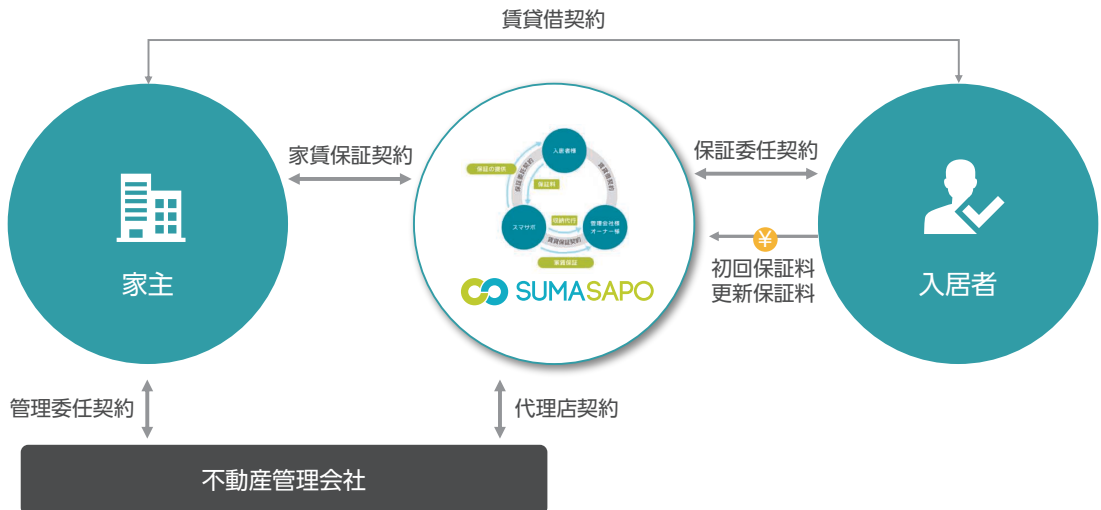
賃貸借契約

家賃保証契約

保証委任契約

家主

入居者様

保証の提供

保証料

賃貸借契約

収納代行

スマサポ

管理会社様
オーナー様

賃貸保証契約

家賃保証

SUMASAPO

¥

初回保証料
更新保証料

入居者

管理委任契約

代理店契約

不動産管理会社